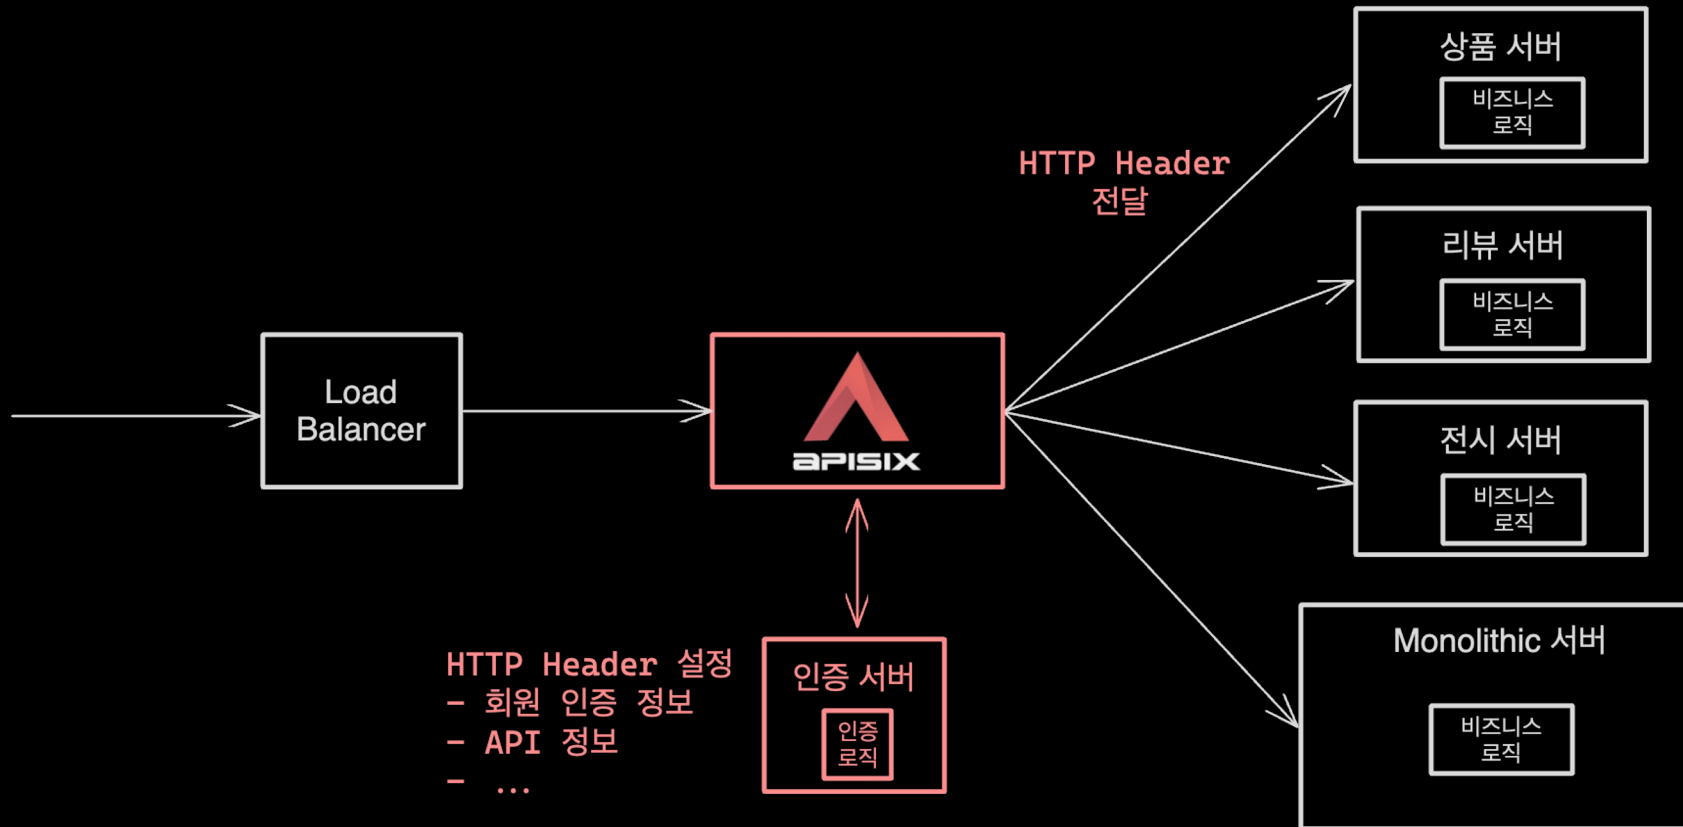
Load Balancer

apisix

HTTP Header 전달

상품 서버

비즈니스 로직

리뷰 서버

비즈니스 로직

전시 서버

비즈니스 로직

Monolithic 서버

비즈니스 로직

HTTP Header 설정
- 회원 인증 정보
- API 정보
- ...

인증 서버

인증 로직